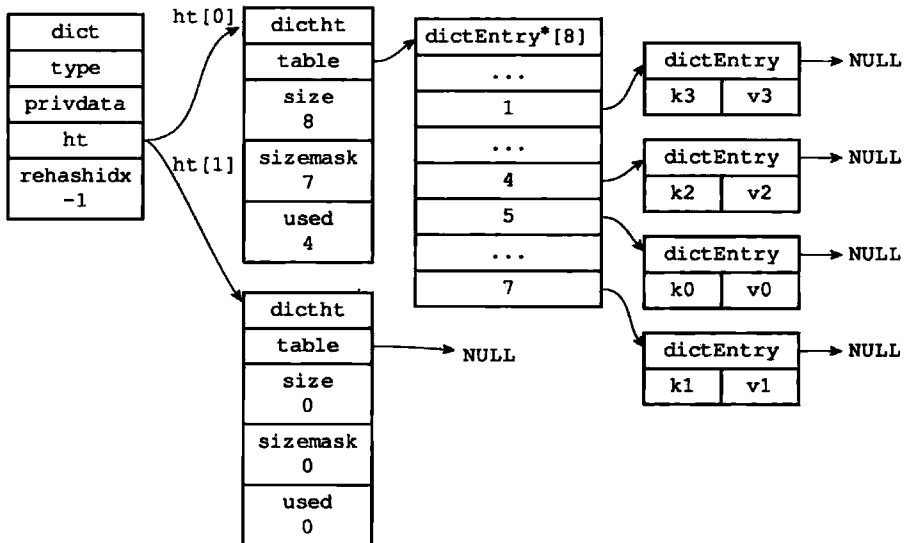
dict
type
privdata
ht
rehashidx
-1

ht[0]
ht[1]

dictht
table
size
8
sizemask
7
used
4

dictEntry*[8]
...
1
...
4
5
...
7

dictEntry
k3
v3
NULL

dictEntry
k2
v2
NULL

dictEntry
k0
v0
NULL

dictEntry
k1
v1
NULL

dictht
table
NULL
size
0
sizemask
0
used
0